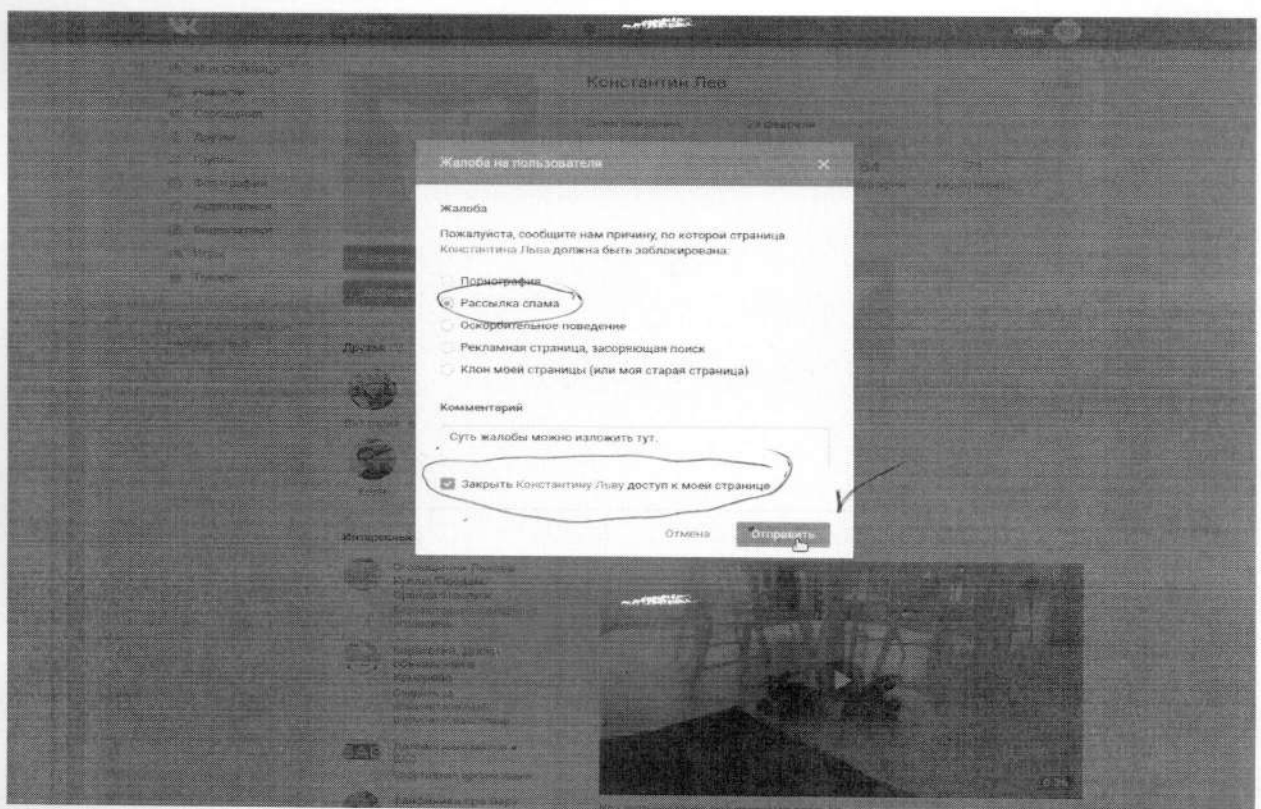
Константин Лев

Жалоба на пользователя ×

Жалоба

Пожалуйста, сообщите нам причину, по которой страница Константина Льва должна быть заблокирована:

Порнография
Рассылка спама
Оскорбительное поведение
Рекламная страница, засоряющая поиск
Клон моей страницы (или моя старая страница)

Комментарий

Суть жалобы можно изложить тут.

Закрыть Константину Льву доступ к моей странице

Отмена Отправить